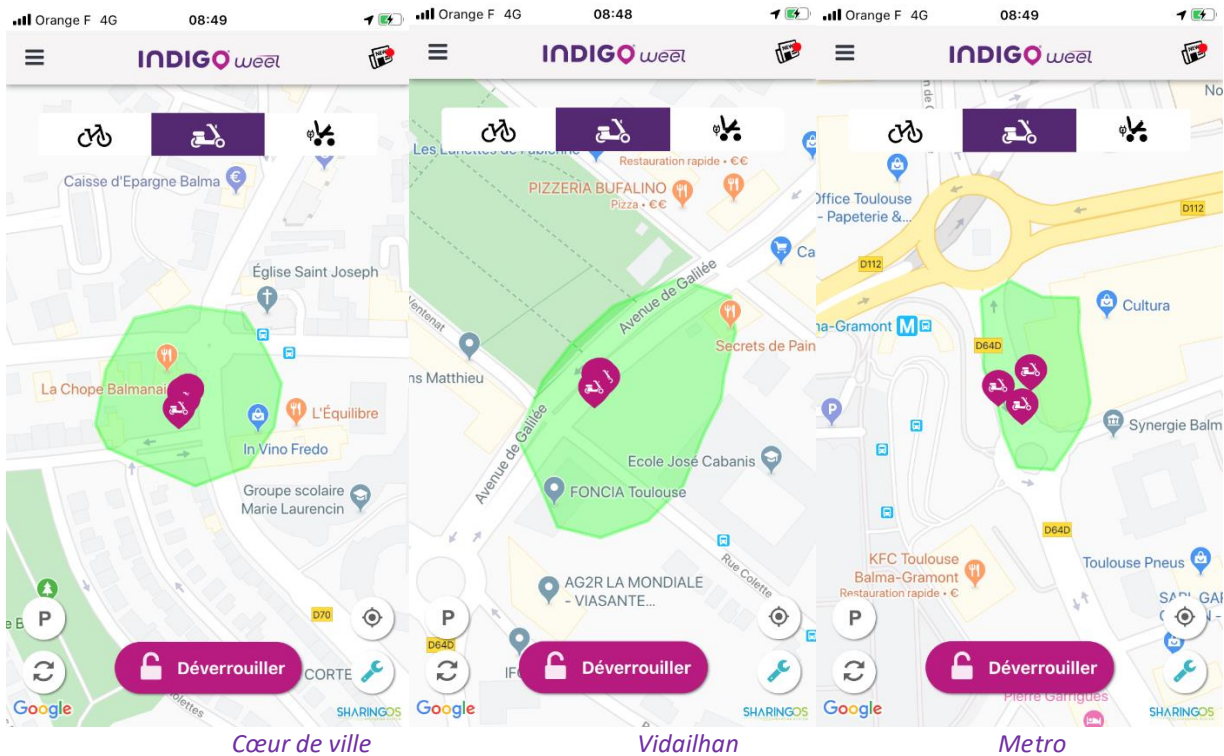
Orange F 4G 08:49

INDIGO weel

Caisse d'Epargne Balma

Église Saint Joseph

La Chope Balmanai

L'Équilibre

In Vino Fredo

Groupe scolaire Marie Laurencin

D70

P

Déverrouiller

CORTE

Google

SHARINGOS

Cœur de ville

Orange F 4G 08:48

INDIGO weel

Les Lunettes de Fabienne

Restauration rapide • €€

PIZZERIA BUFALINO

Pizza • €€

Ca

Avenue de Galilée

Secrets de Pain

ns Matthieu

Avenue de Galilée

Ecole José Cabanis

FONCIA Toulouse

Rue Colette

AG2R LA MONDIALE - VIASANTE...

D64D

P

IF

Déverrouiller

Google

SHARINGOS

Vidailhan

Orange F 4G 08:49

INDIGO weel

No

Office Toulouse - Papeterie &...

D112

D112

Cultura

a-Gramont

D64D

Synergie Balm

D64D

KFC Toulouse Balma-Gramont

Restauration rapide • €

Toulouse Pneus

P

Déverrouiller

Pierre Garrigues

Google

SHARINGOS

Metro